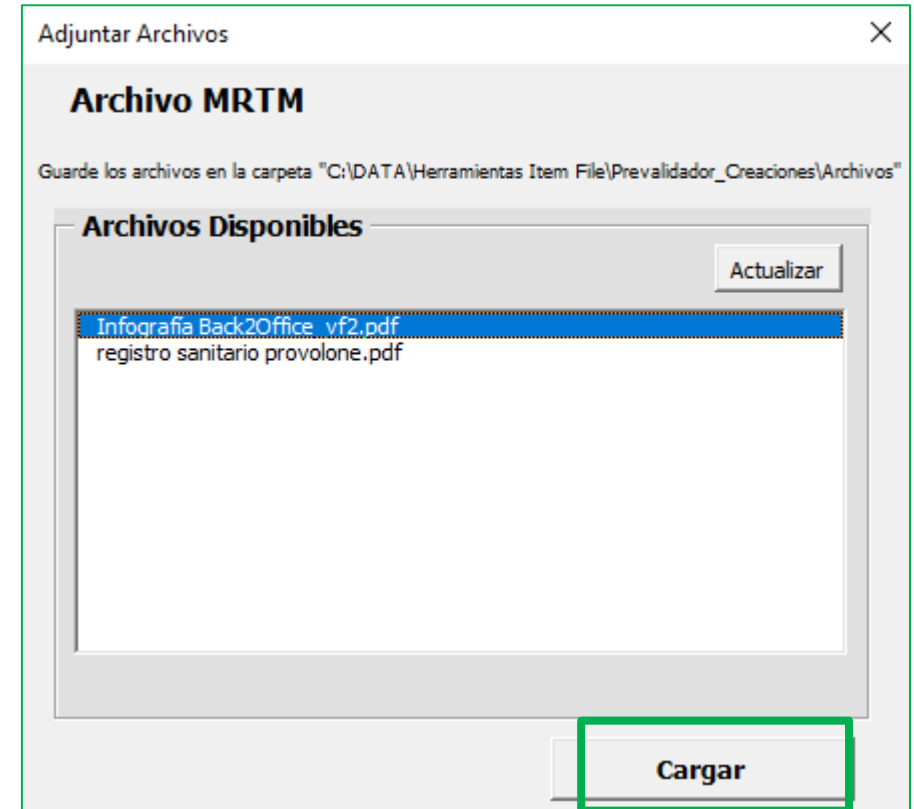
Adjuntar Archivos

×

Archivo MRTM

Guarde los archivos en la carpeta "C:\DATA\Herramientas Item File\Prevalidador_Creaciones\Archivos"

Archivos Disponibles

Actualizar

Infografia Back2Office_vf2.pdf
registro sanitario provolone.pdf

Cargar